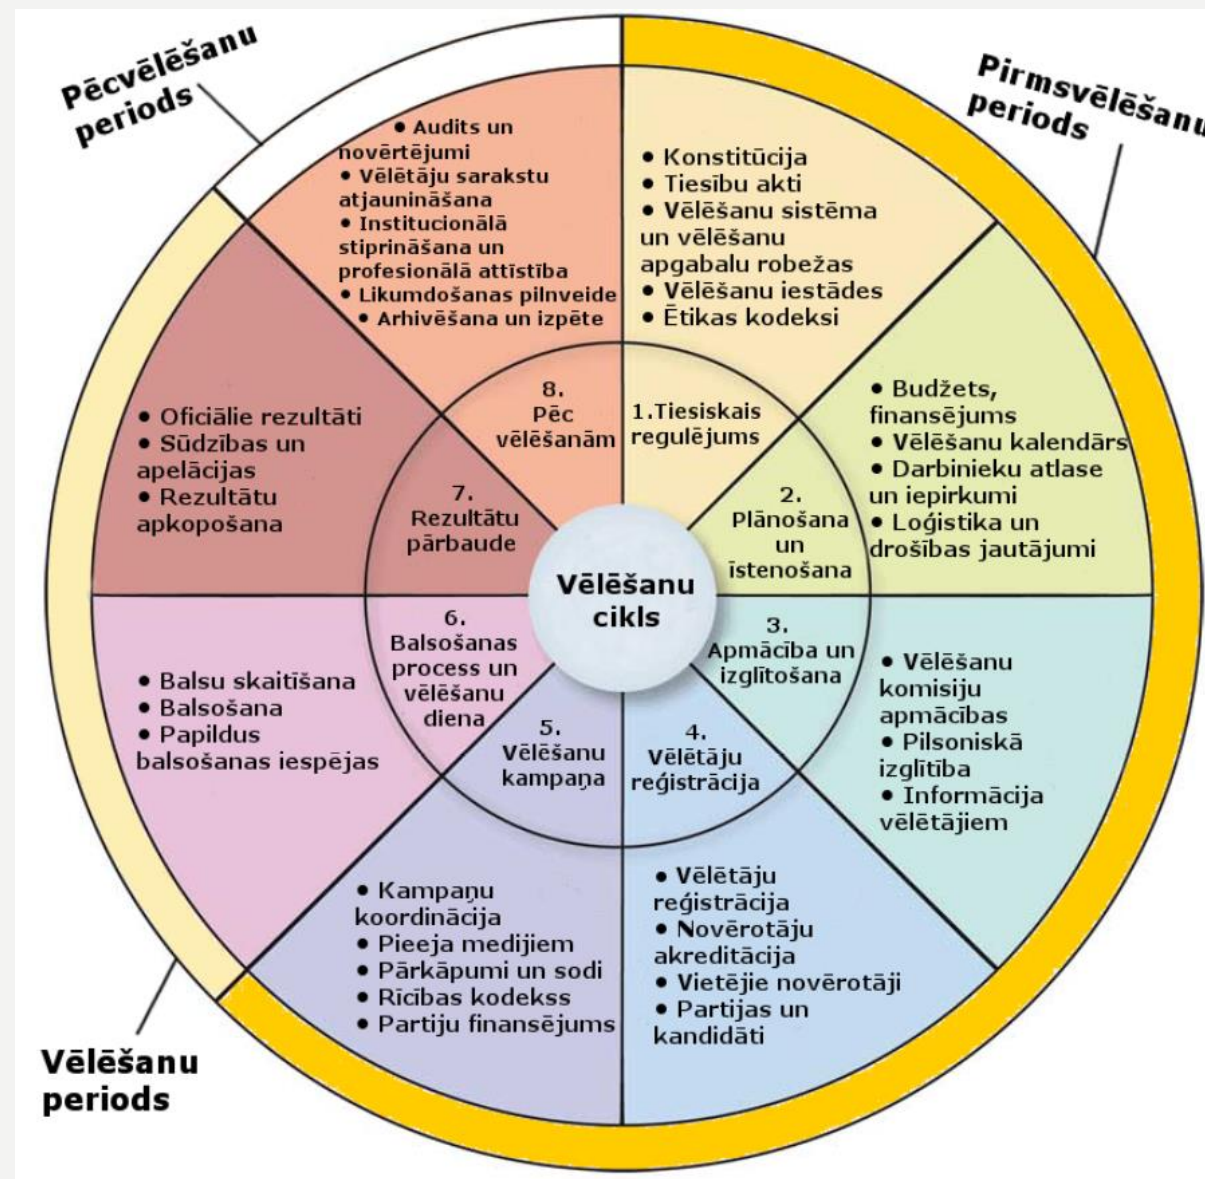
Pēcvēlēšanu periods

Pirmsvēlēšanu periods

• Audits un novērtējumi
• Vēlētāju sarakstu atjaunināšana
• Institucionālā stiprināšana un profesionālā attīstība
• Likumdošanas pilnveide
• Arhivēšana un izpēte

• Konstitūcija
• Tiesību akti
• Vēlēšanu sistēma un vēlēšanu apgabalu robežas
• Vēlēšanu iestādes
• Ētikas kodeksi

• Oficiālie rezultāti
• Sūdzības un apelācijas
• Rezultātu apkopošana

• Budžets, finansējums
• Vēlēšanu kalendārs
• Darbinieku atlase un iepirkumi
• Loģistika un drošības jautājumi

8. Pēc vēlēšanām

1.Tiesiskais regulējums

7. Rezultātu pārbaude

2. Plānošana un īstenošana

Vēlēšanu cikls

6. Balsošanas process un vēlēšanu diena

3. Apmācība un izglītošana

5. Vēlēšanu kampaņa

4. Vēlētāju reģistrācija

• Balsu skaitīšana
• Balsošana
• Papildus balsošanas iespējas

• Vēlēšanu komisiju apmācības
• Pilsoniskā izglītība
• Informācija vēlētājiem

• Kampaņu koordinācija
• Pieeja medijiem
• Pārkāpumi un sodi
• Rīcības kodekss
• Partiju finansējums

• Vēlētāju reģistrācija
• Novērotāju akreditācija
• Vietējie novērotāji
• Partijas un kandidāti

Vēlēšanu periods